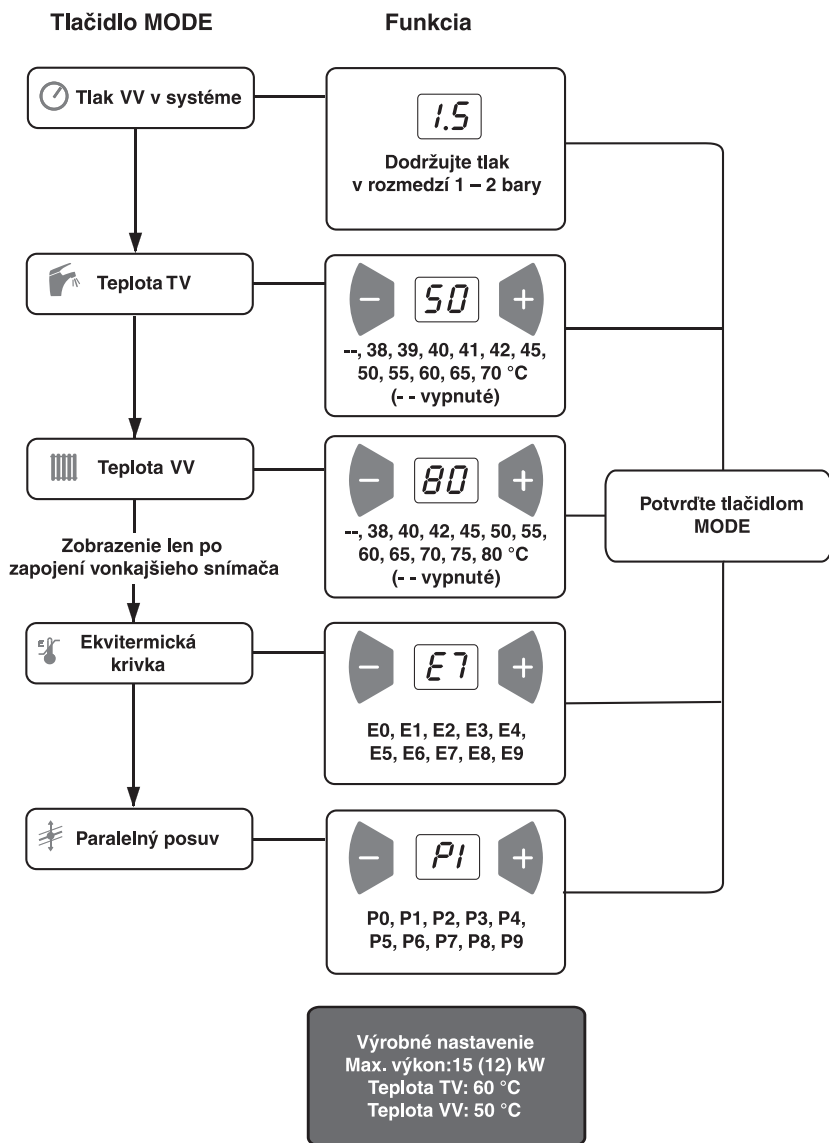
Tlačidlo MODE

Funkcia

Tlak VV v systéme

1.5

Dodržujte tlak v rozmedzí 1 – 2 bary

Teplota TV

−

50

+

--, 38, 39, 40, 41, 42, 45, 50, 55, 60, 65, 70 °C (- - vypnuté)

Teplota VV

−

80

+

--, 38, 40, 42, 45, 50, 55, 60, 65, 70, 75, 80 °C (- - vypnuté)

Potvrďte tlačidlom MODE

Zobrazenie len po zapojení vonkajšieho snímača

Ekvitermická krivka

−

E7

+

E0, E1, E2, E3, E4, E5, E6, E7, E8, E9

Paralelný posuv

−

P1

+

P0, P1, P2, P3, P4, P5, P6, P7, P8, P9

Výrobné nastavenie
Max. výkon:15 (12) kW
Teplota TV: 60 °C
Teplota VV: 50 °C